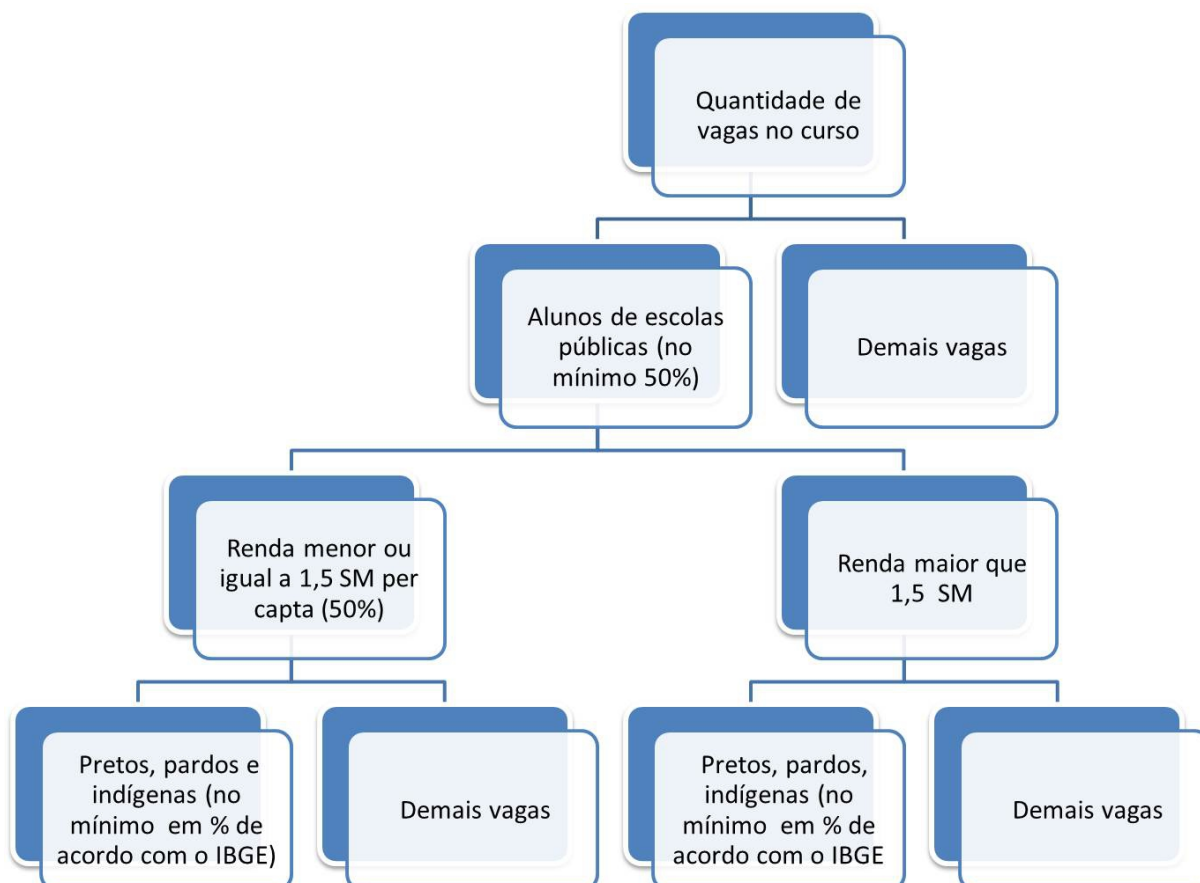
Quantidade de vagas no curso

Alunos de escolas públicas (no mínimo 50%)

Demais vagas

Renda menor ou igual a 1,5 SM per capta (50%)

Renda maior que 1,5 SM

Pretos, pardos e indígenas (no mínimo em % de acordo com o IBGE)

Demais vagas

Pretos, pardos, indígenas (no mínimo em % de acordo com o IBGE

Demais vagas